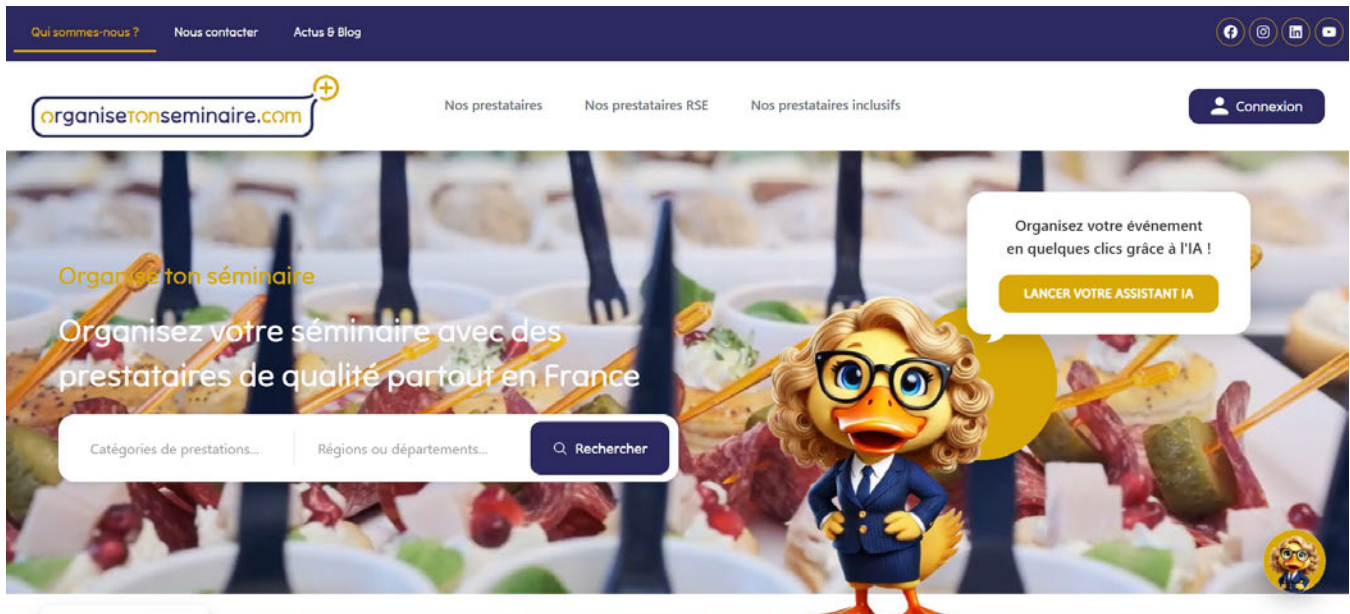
Qui sommes-nous ? Nous contacter Actus & Blog

organisetonseminaire.com

Nos prestataires Nos prestataires RSE Nos prestataires inclusifs

Connexion

Organisez votre événement en quelques clics grâce à l'IA !

LANCER VOTRE ASSISTANT IA

Organise ton séminaire

Organisez votre séminaire avec des prestataires de qualité partout en France

Catégories de prestations...

Régions ou départements...

Rechercher